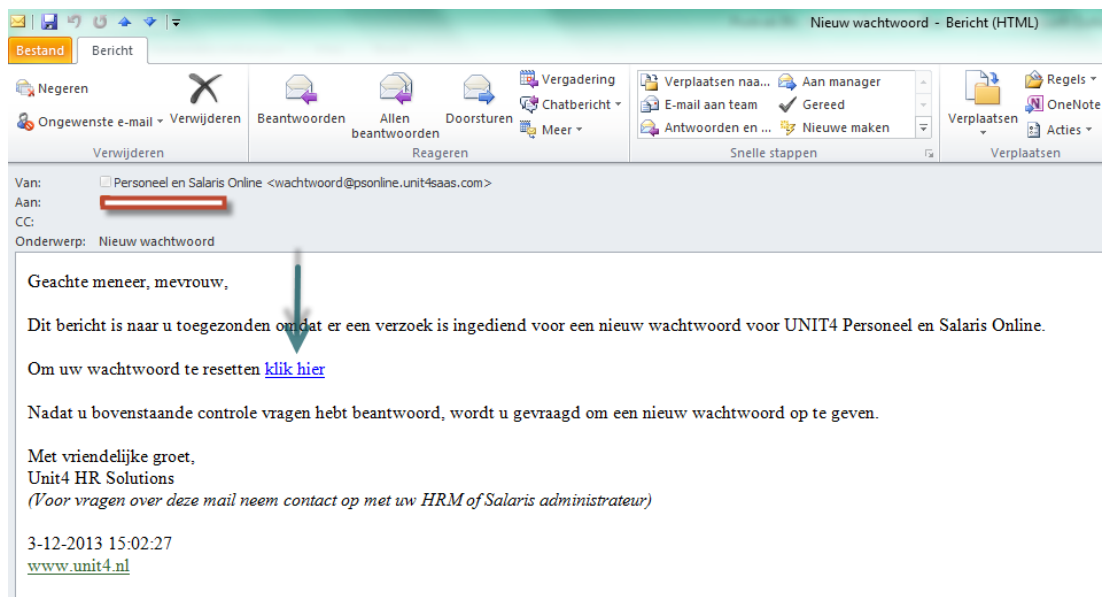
Nieuw wachtwoord - Bericht (HTML)

Bestand
Bericht

Negeren
Ongewenste e-mail
Verwijderen
Verwijderen

Beantwoorden
Allen beantwoorden
Doorsturen
Vergadering
Chatbericht
Meer
Reageren

Verplaatsen naa...
E-mail aan team
Antwoorden en ...
Aan manager
Gereed
Nieuwe maken
Snelle stappen

Verplaatsen
Regels
OneNote
Acties
Verplaatsen

Van: Personeel en Salaris Online <wachtwoord@psonline.unit4saas.com>
Aan:
CC:
Onderwerp: Nieuw wachtwoord

Geachte meneer, mevrouw,

Dit bericht is naar u toegezonden omdat er een verzoek is ingediend voor een nieuw wachtwoord voor UNIT4 Personeel en Salaris Online.

Om uw wachtwoord te resetten klik hier

Nadat u bovenstaande controle vragen hebt beantwoord, wordt u gevraagd om een nieuw wachtwoord op te geven.

Met vriendelijke groet,
Unit4 HR Solutions
(Voor vragen over deze mail neem contact op met uw HRM of Salaris administrateur)

3-12-2013 15:02:27
www.unit4.nl